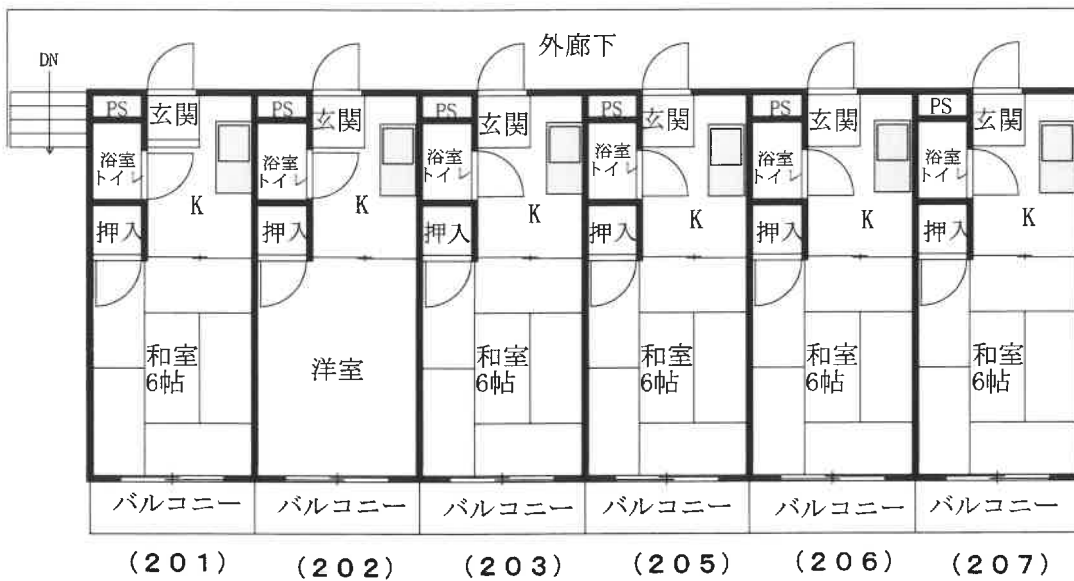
外廊下

DN

PS 玄関
浴室
トイレ
K
押入
和室
6帖
バルコニー
(201)

PS 玄関
浴室
トイレ
K
押入
洋室
バルコニー
(202)

PS 玄関
浴室
トイレ
K
押入
和室
6帖
バルコニー
(203)

PS 玄関
浴室
トイレ
K
押入
和室
6帖
バルコニー
(205)

PS 玄関
浴室
トイレ
K
押入
和室
6帖
バルコニー
(206)

PS 玄関
浴室
トイレ
K
押入
和室
6帖
バルコニー
(207)